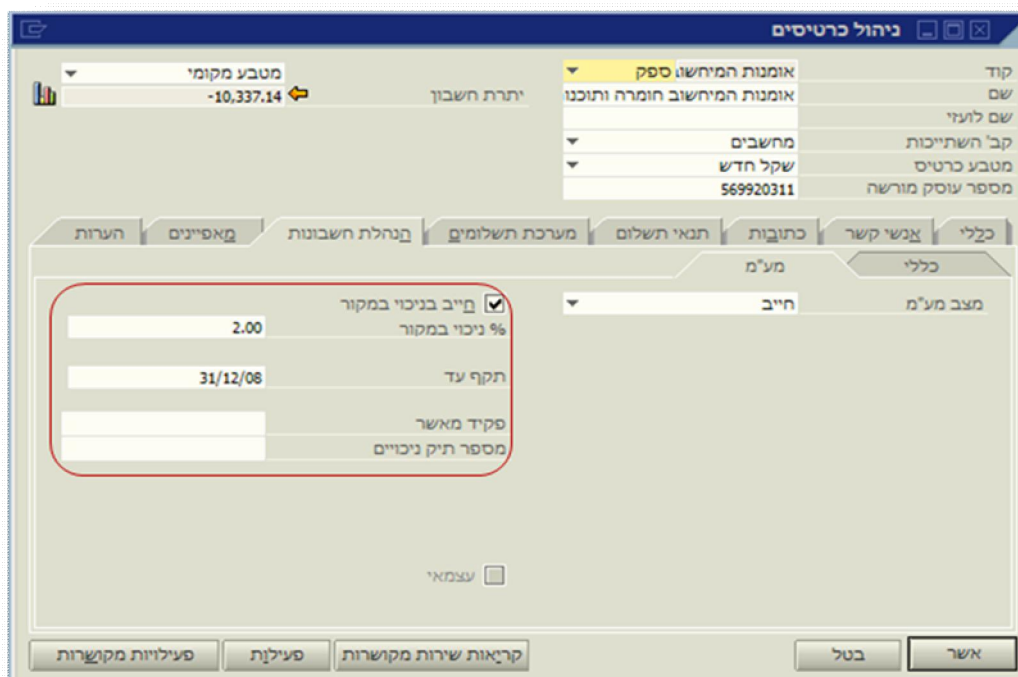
ניהול כרטיסים

קוד
אומנות המיחשוב ספק
שם
אומנות המיחשוב חומרה ותוכנו
שם לועזי
קב' השתייכות
מחשבים
מטבע כרטיס
שקל חדש
מספר עוסק מורשה
569920311

מטבע מקומי
יתרת חשבון
-10,337.14

כללי
אנשי קשר
כתובות
תנאי תשלום
מערכת תשלומים
הנהלת חשבונות
מאפיינים
הערות

כללי
מע"מ

מצב מע"מ
חייב

חייב בניכוי במקור
% ניכוי במקור
2.00
תקף עד
31/12/08
פקיד מאשר
מספר תיק ניכויים

עצמאי

אשר
בטל
קריאות שירות מקושרות
פעילות
פעילויות מקושרות